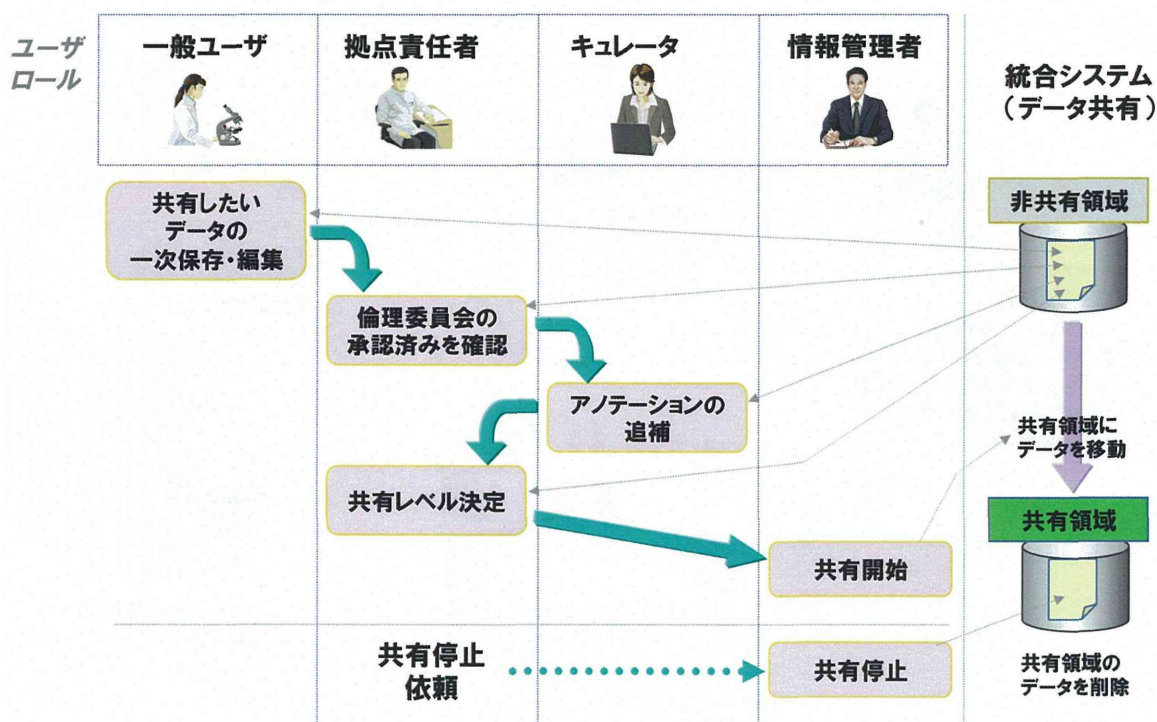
ユーザロール

一般ユーザ

拠点責任者

キュレータ

情報管理者

統合システム（データ共有）

非共有領域

共有したいデータの一次保存・編集

倫理委員会の承認済みを確認

アノテーションの追補

共有レベル決定

共有開始

共有領域にデータを移動

共有領域

共有停止依頼

共有停止

共有領域のデータを削除